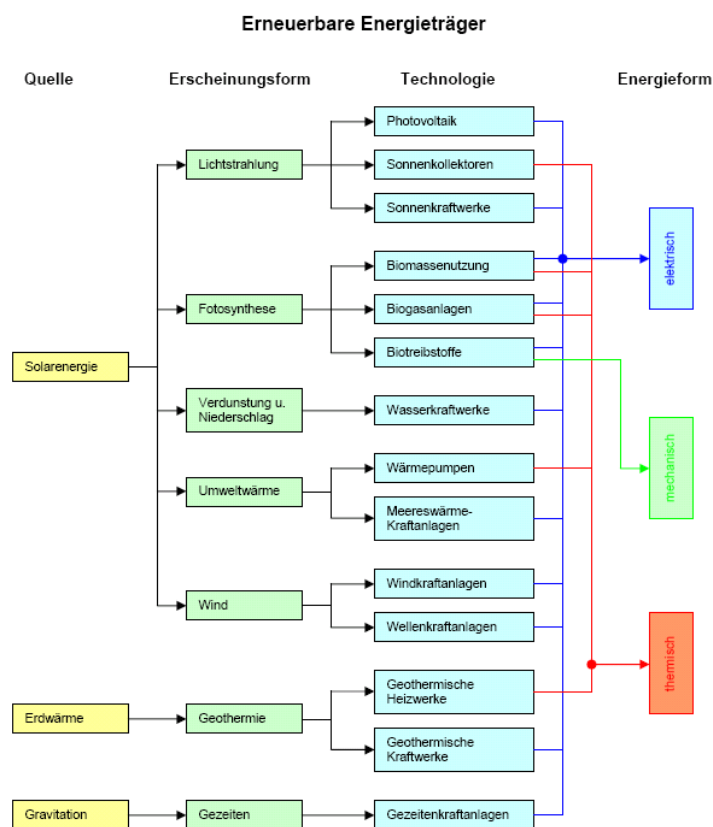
Erneuerbare Energieträger

Quelle

Erscheinungsform

Technologie

Energieform

Solarenergie

Lichtstrahlung

Photovoltaik

Sonnenkollektoren

Sonnenkraftwerke

Fotosynthese

Biomassenutzung

Biogasanlagen

Biotreibstoffe

Verdunstung u. Niederschlag

Wasserkraftwerke

Umweltwärme

Wärmepumpen

Meereswärme-Kraftanlagen

Wind

Windkraftanlagen

Wellenkraftanlagen

Erdwärme

Geothermie

Geothermische Heizwerke

Geothermische Kraftwerke

Gravitation

Gezeiten

Gezeitenkraftanlagen

elektrisch

mechanisch

thermisch